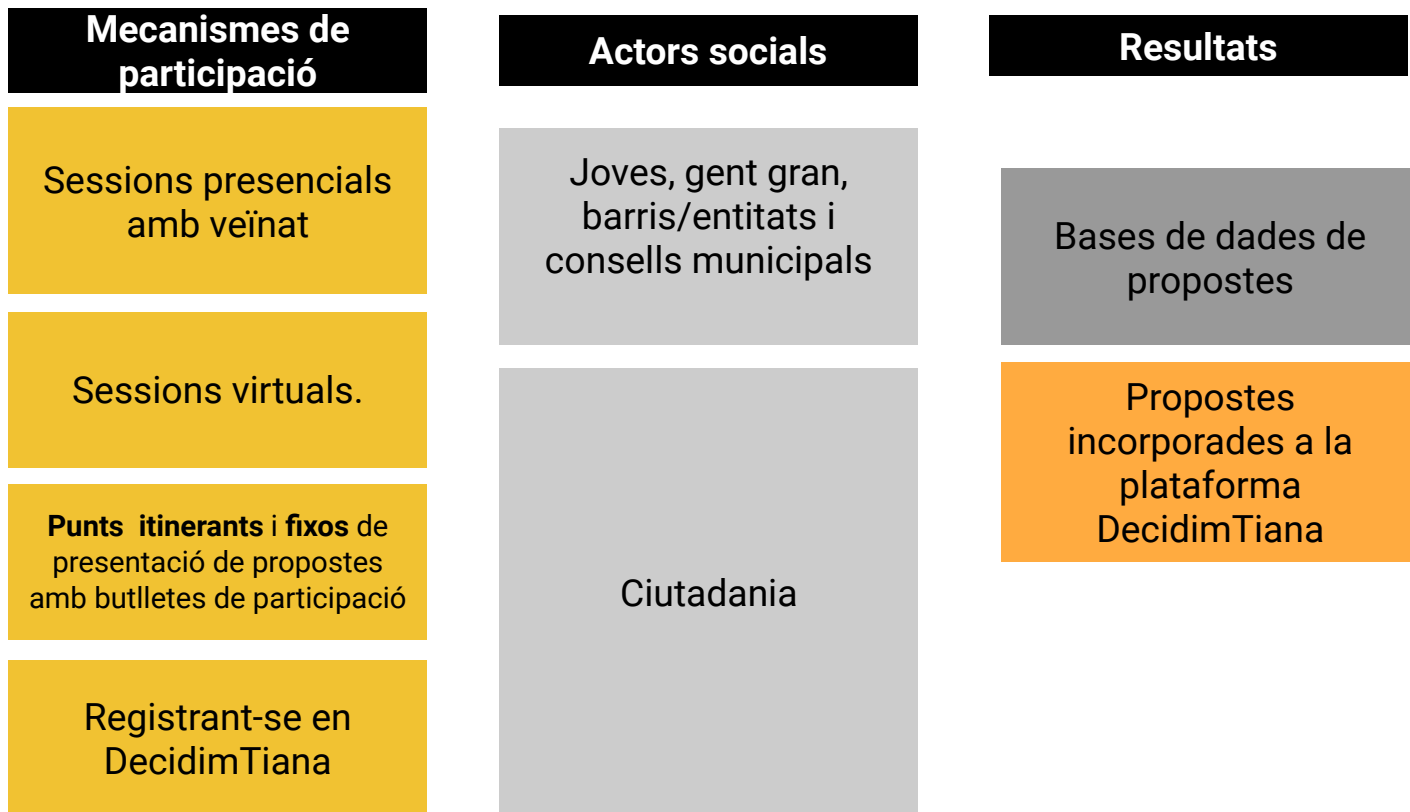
Mecanismes de participació

Sessions presencials amb veïnat

Sessions virtuals.

Punts itinerants i fixos de presentació de propostes amb butlletes de participació

Registrant-se en DecidimTiana

Actors socials

Joves, gent gran, barris/entitats i consells municipals

Ciutadania

Resultats

Bases de dades de propostes

Propostes incorporades a la plataforma DecidimTiana